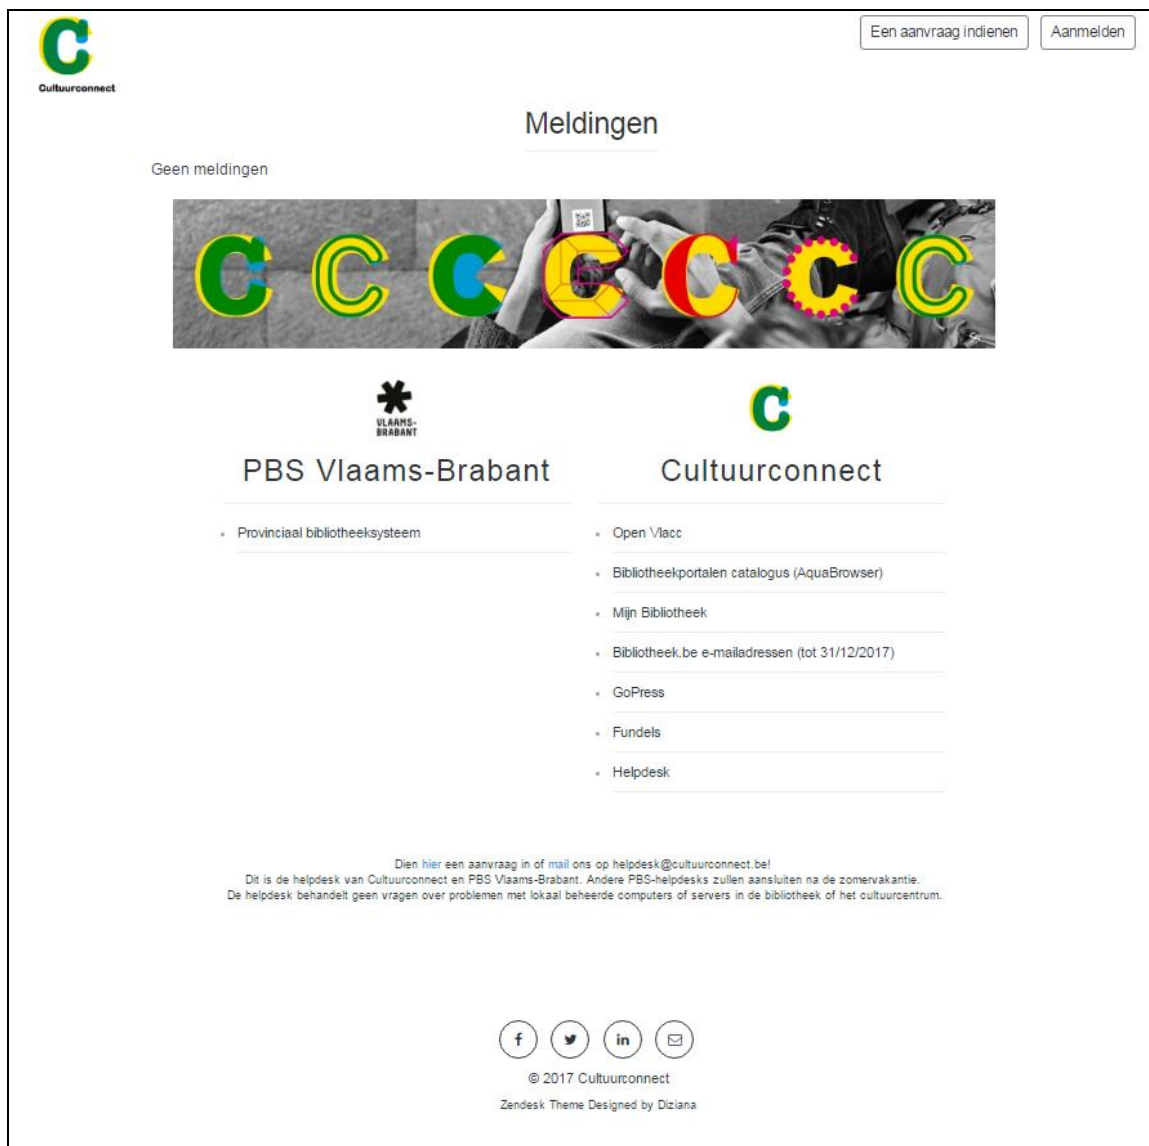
C
Cultuurconnect

Een aanvraag indienen
Aanmelden

Meldingen

Geen meldingen

VLAAMS-BRABANT

PBS Vlaams-Brabant

- Provinciaal bibliotheeksysteem

C

Cultuurconnect

- Open Vlacc
- Bibliotheekportalen catalogus (AquaBrowser)
- Mijn Bibliotheek
- Bibliotheek.be e-mailadressen (tot 31/12/2017)
- GoPress
- Fundels
- Helpdesk

Dien hier een aanvraag in of mail ons op helpdesk@cultuurconnect.be!
Dit is de helpdesk van Cultuurconnect en PBS Vlaams-Brabant. Andere PBS-helpdesks zullen aansluiten na de zomervakantie.
De helpdesk behandelt geen vragen over problemen met lokaal beheerde computers of servers in de bibliotheek of het cultuurcentrum.

f in

© 2017 Cultuurconnect
Zendesk Theme Designed by Diziana